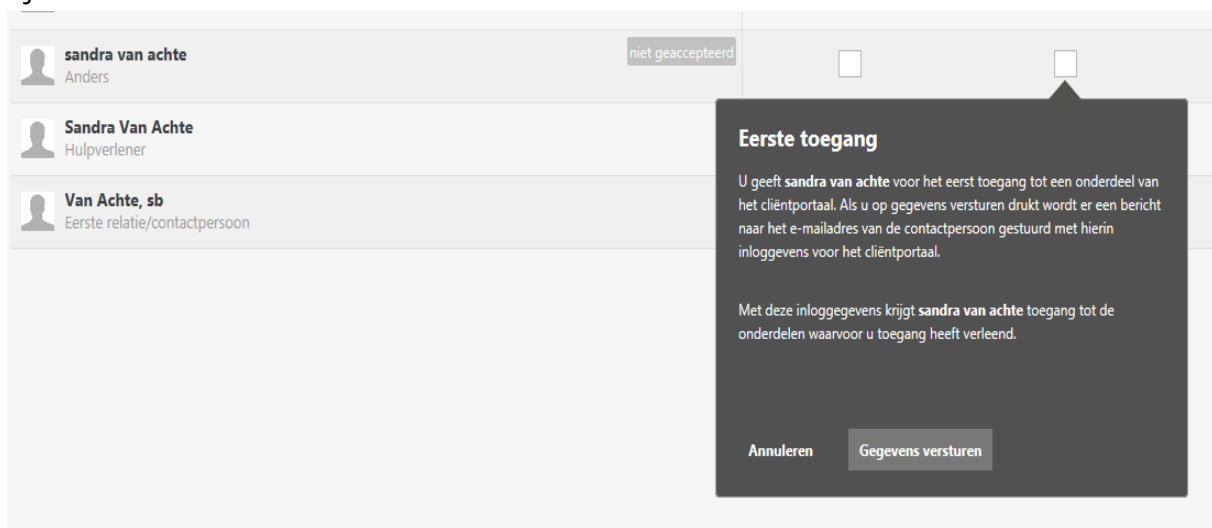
sandra van achte
Anders

niet geaccepteerd

Sandra Van Achte
Hulpverlener

Van Achte, sb
Eerste relatie/contactpersoon

Eerste toegang

U geeft **sandra van achte** voor het eerst toegang tot een onderdeel van het cliëntportaal. Als u op gegevens versturen drukt wordt er een bericht naar het e-mailadres van de contactpersoon gestuurd met hierin inloggevens voor het cliëntportaal.

Met deze inloggegevens krijgt **sandra van achte** toegang tot de onderdelen waarvoor u toegang heeft verleend.

Annuleren

Gegevens versturen